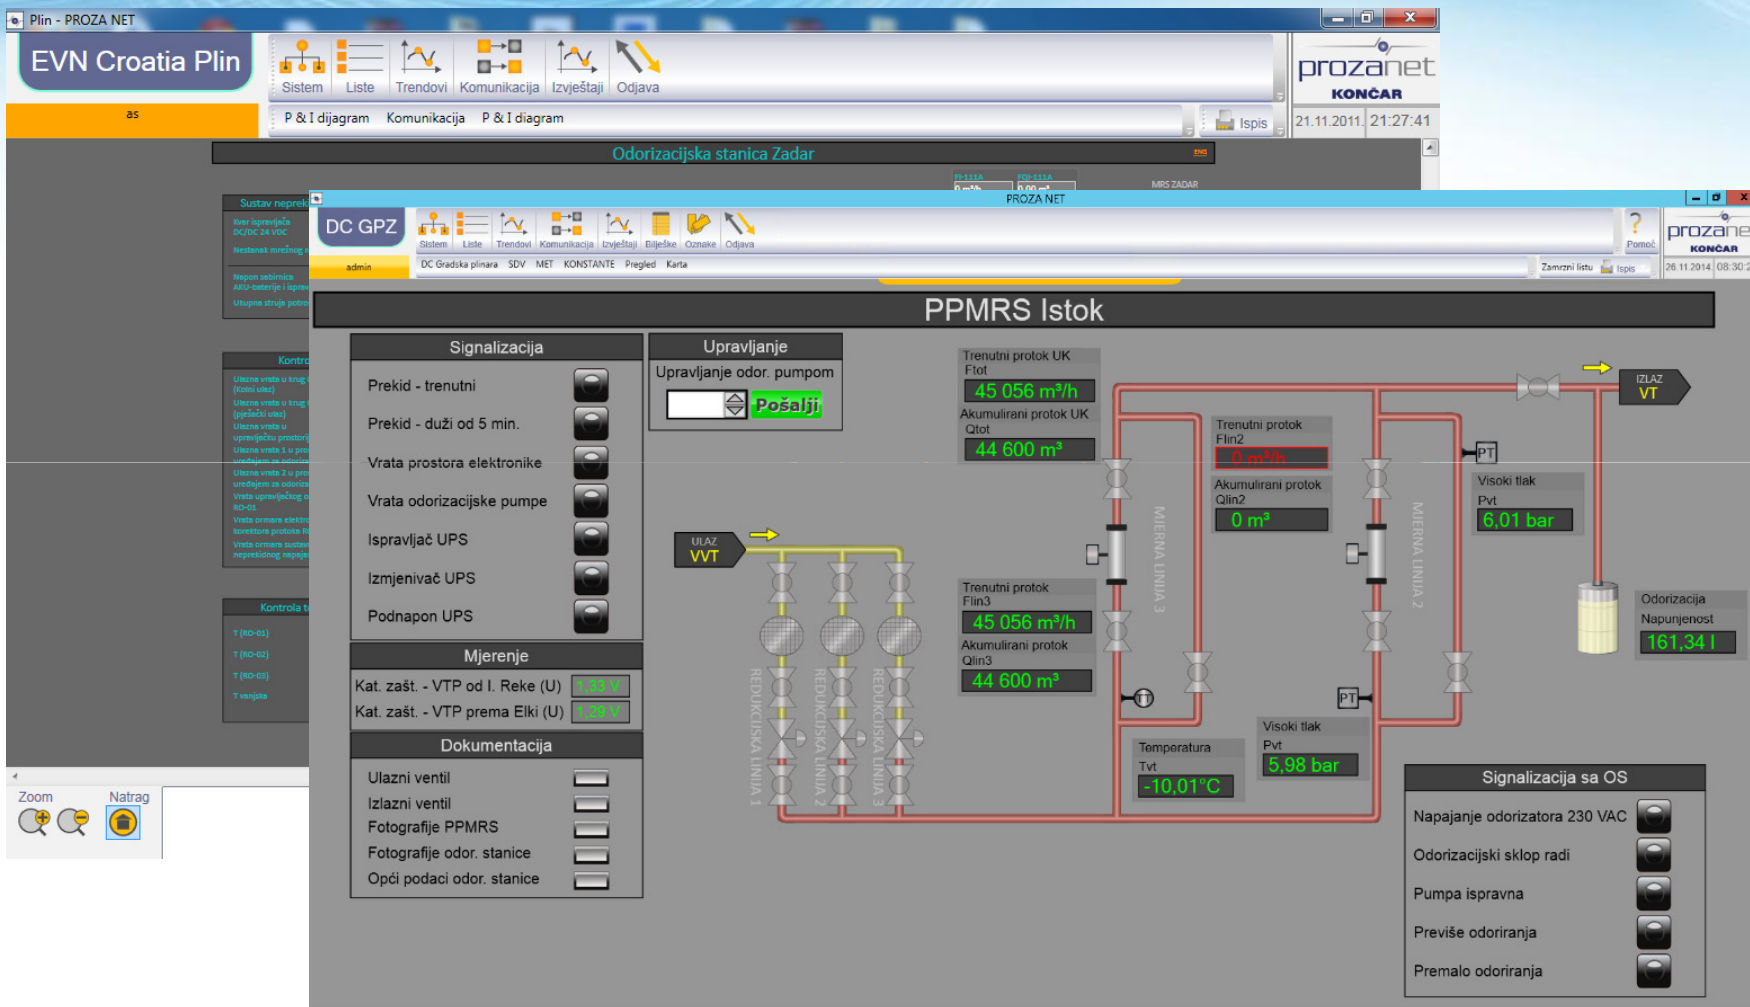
Plin - PROZA NET

EVN Croatia Plin

Sistem Liste Trendovi Komunikacija Izvještaji Odjava

prozanet
KONČAR

as

P & I dijagram Komunikacija P & I diagram

Ispis

21.11.2011. 21:27:41

Odorizacijska stanica Zadar

Sustav neprek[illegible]

Kontr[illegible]

Kontrola t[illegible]

Zoom Natrag

PROZA NET

DC GPZ

Sistem Liste Trendovi Komunikacija Izvještaji Bilješke Oznake Odjava

Pomoć

prozane
KONČAR

admin

DC Gradska plinara SDV MET KONSTANTE Pregled Karta

Zamrzni listu Ispis

26.11.2014 08:30:2

PPMRS Istok

Signalizacija

Prekid - trenutni

Prekid - duži od 5 min.

Vrata prostora elektronike

Vrata odorizacijske pumpe

Ispravljač UPS

Izmjenivač UPS

Podnapon UPS

Upravljanje

Upravljanje odor. pumpom

Pošalji

Mjerenje

Kat. zašt. - VTP od I. Reke (U) 1,33 V

Kat. zašt. - VTP prema Elki (U) 1,29 V

Dokumentacija

Ulazni ventil

Izlazni ventil

Fotografije PPMRS

Fotografije odor. stanice

Opći podaci odor. stanice

Trenutni protok UK
Ftot
45 056 m³/h

Akumulirani protok UK
Qtot
44 600 m³

Trenutni protok
Flin2
0 m³/h

Akumulirani protok
Qlin2
0 m³

Trenutni protok
Flin3
45 056 m³/h

Akumulirani protok
Qlin3
44 600 m³

ULAZ
VVT

IZLAZ
VT

PT

Visoki tlak
Pvt
6,01 bar

MJERNA LINIJA 3

MJERNA LINIJA 2

REDUKCIJSKA LINIJA 1

REDUKCIJSKA LINIJA 2

REDUKCIJSKA LINIJA 3

TT

Temperatura
Tvt
-10,01°C

Visoki tlak
Pvt
5,98 bar

Odorizacija
Napunjenost
161,34 l

Signalizacija sa OS

Napajanje odorizatora 230 VAC

Odorizacijski sklop radi

Pumpa ispravna

Previše odoriranja

Premalo odoriranja